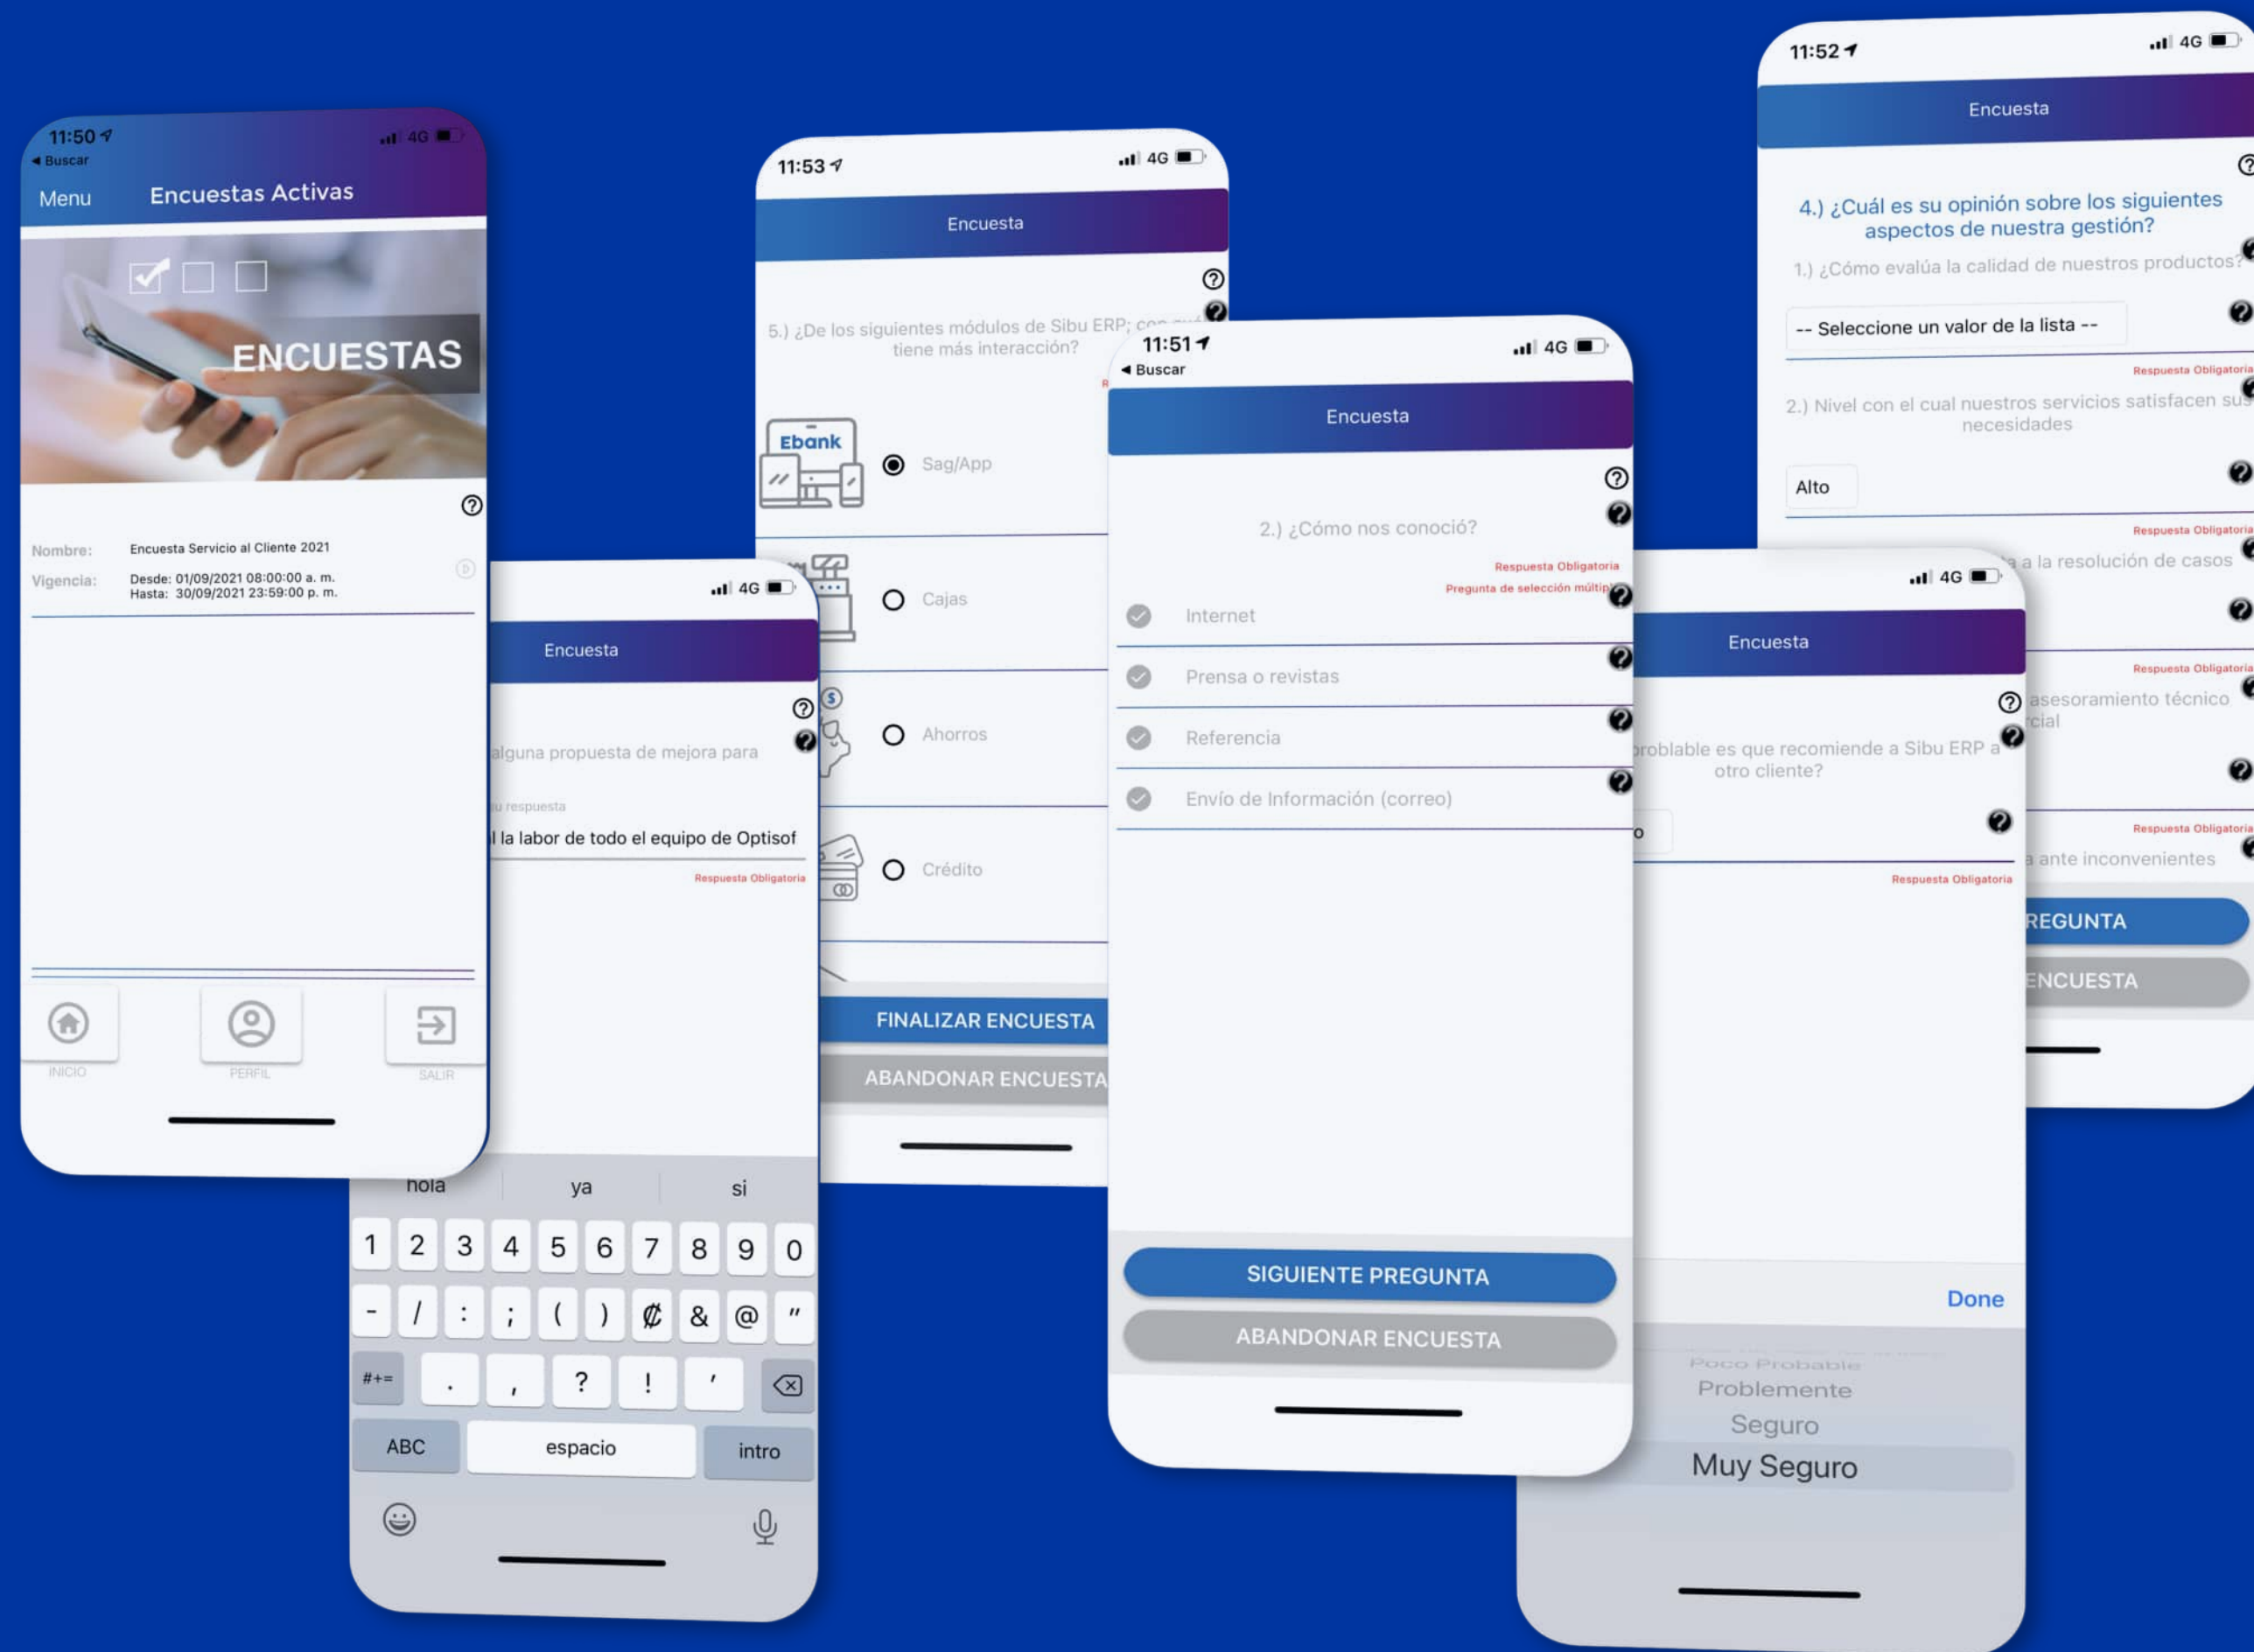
11:50
◂ Buscar
4G
Menu
Encuestas Activas
ENCUESTAS
Nombre: Encuesta Servicio al Cliente 2021
Vigencia: Desde: 01/09/2021 08:00:00 a. m.
Hasta: 30/09/2021 23:59:00 p. m.
INICIO
PERFIL
SALIR

4G
Encuesta
alguna propuesta de mejora para
u respuesta
l la labor de todo el equipo de Optisof
Respuesta Obligatoria
hola
ya
si
1 2 3 4 5 6 7 8 9 0
- / : ; ( ) ₡ & @ "
#+= . , ? ! '
ABC
espacio
intro

11:53
4G
Encuesta
5.) ¿De los siguientes módulos de Sibu ERP; con qué tiene más interacción?
Ebank
Sag/App
Cajas
Ahorros
Crédito
FINALIZAR ENCUESTA
ABANDONAR ENCUESTA

11:51
◂ Buscar
4G
Encuesta
2.) ¿Cómo nos conoció?
Respuesta Obligatoria
Pregunta de selección múltip
Internet
Prensa o revistas
Referencia
Envío de Información (correo)
SIGUIENTE PREGUNTA
ABANDONAR ENCUESTA

4G
Encuesta
probable es que recomiende a Sibu ERP a otro cliente?
o
Respuesta Obligatoria
Done
Poco Probable
Problemente
Seguro
Muy Seguro

11:52
4G
Encuesta
4.) ¿Cuál es su opinión sobre los siguientes aspectos de nuestra gestión?
1.) ¿Cómo evalúa la calidad de nuestros productos?
-- Seleccione un valor de la lista --
Respuesta Obligatoria
2.) Nivel con el cual nuestros servicios satisfacen sus necesidades
Alto
Respuesta Obligatoria
a la resolución de casos
Respuesta Obligatoria
asesoramiento técnico
cial
Respuesta Obligatoria
a ante inconvenientes
REGUNTA
ENCUESTA